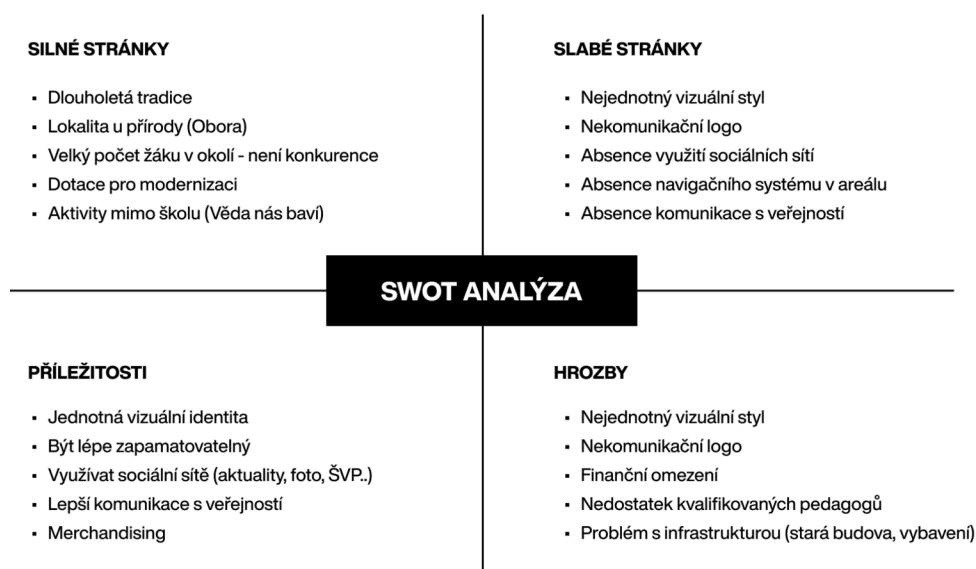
SILNÉ STRÁNKY

- Dlouholetá tradice
- Lokalita u přírody (Obora)
- Velký počet žáku v okolí - není konkurence
- Dotace pro modernizaci
- Aktivity mimo školu (Věda nás baví)

SLABÉ STRÁNKY

- Nejednotný vizuální styl
- Nekomunikační logo
- Absence využití sociálních sítí
- Absence navigačního systému v areálu
- Absence komunikace s veřejností

SWOT ANALÝZA

PŘÍLEŽITOSTI

- Jednotná vizuální identita
- Být lépe zapamatovatelný
- Využívat sociální sítě (aktuality, foto, ŠVP..)
- Lepší komunikace s veřejností
- Merchandising

HROZBY

- Nejednotný vizuální styl
- Nekomunikační logo
- Finanční omezení
- Nedostatek kvalifikovaných pedagogů
- Problém s infrastrukturou (stará budova, vybavení)